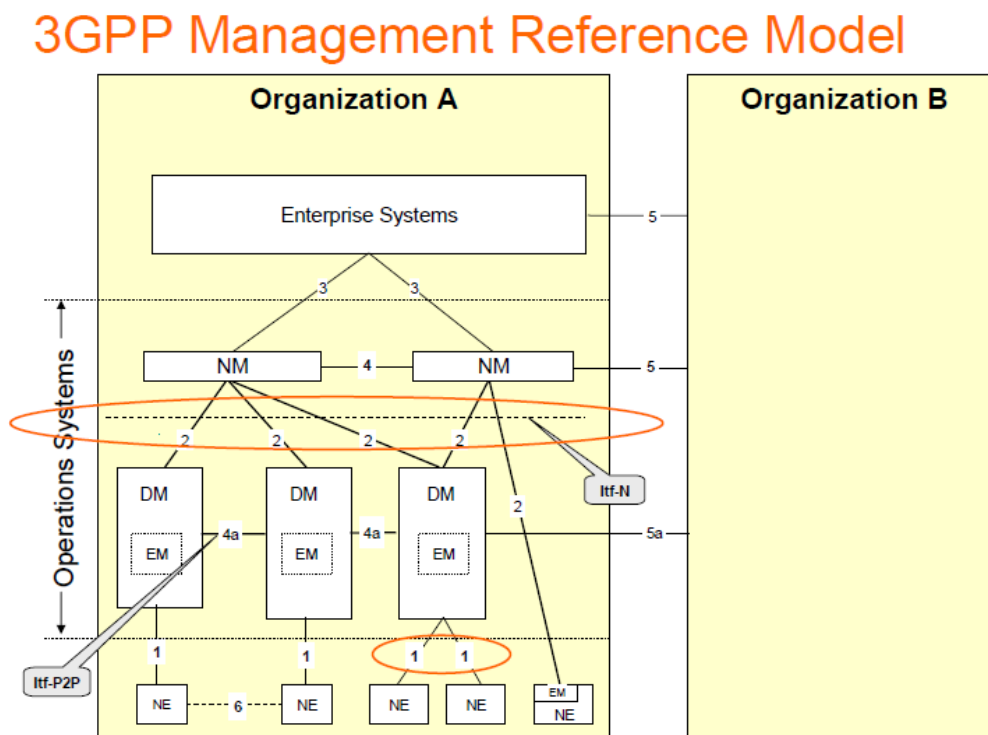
3GPP Management Reference Model

Organization A

Organization B

Enterprise Systems

5

3

3

Operations Systems

NM

4

NM

5

2

2

2

2

Itf-N

DM

DM

DM

2

EM

4a

EM

4a

EM

5a

Itf-P2P

1

1

1

1

NE

6

NE

NE

NE

EM

NE